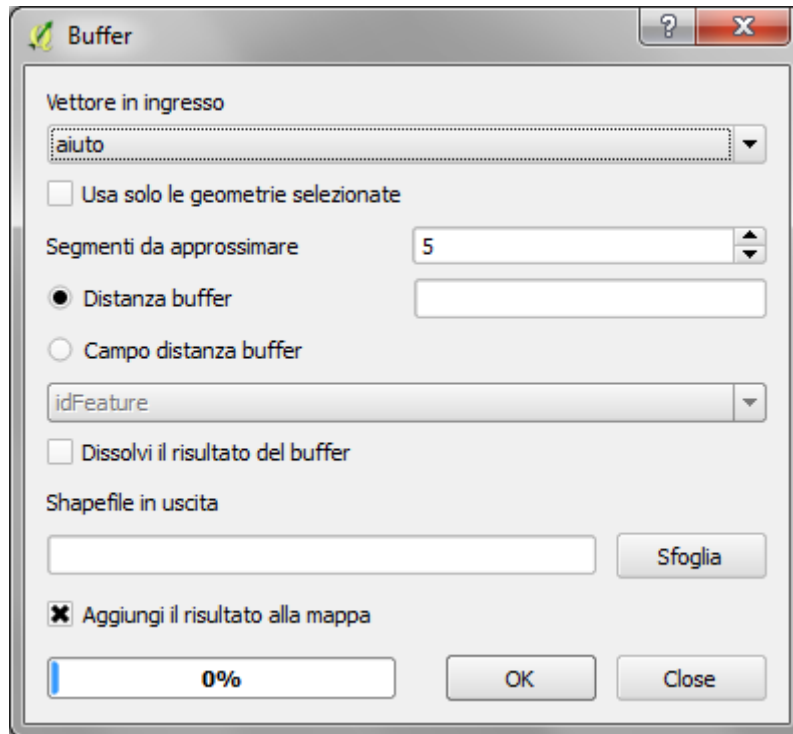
Buffer

?

X

Vettore in ingresso

aiuto

Usa solo le geometrie selezionate

Segmenti da approssimare

5

Distanza buffer

Campo distanza buffer

idFeature

Dissolvi il risultato del buffer

Shapefile in uscita

Sfoglia

Aggiungi il risultato alla mappa

0%

OK

Close